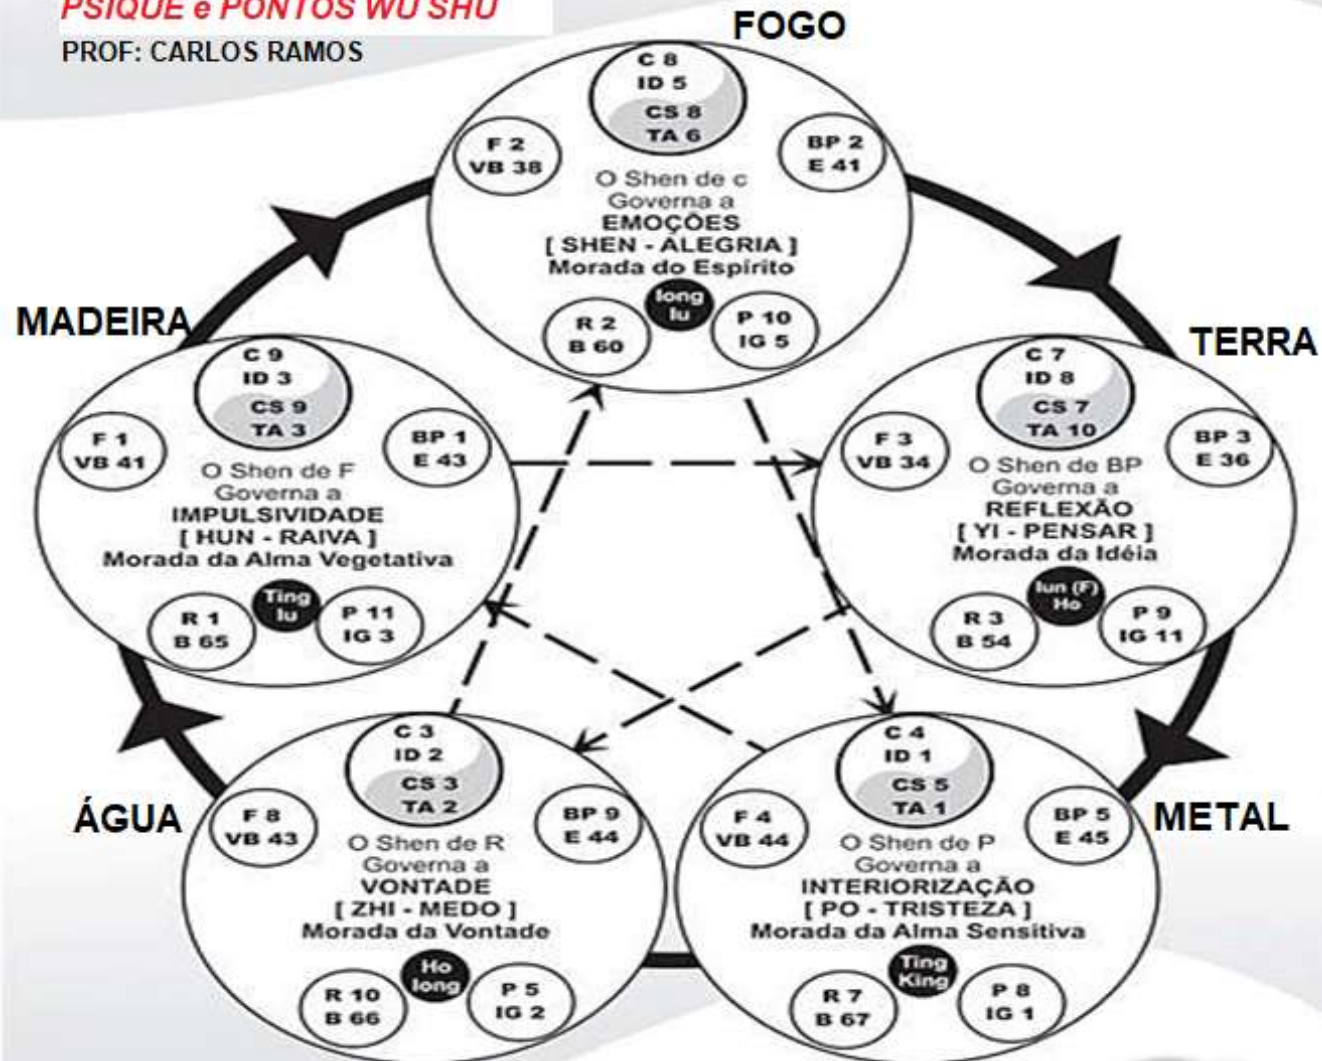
PSIQUE e PONTOS WU SHU
PROF: CARLOS RAMOS

FOGO

C 8
ID 5
CS 8
TA 6
F 2
VB 38
BP 2
E 41
O Shen de c
Governa a
EMOÇÕES
[ SHEN - ALEGRIA ]
Morada do Espírito
long
lu
R 2
B 60
P 10
IG 5

MADEIRA

C 9
ID 3
CS 9
TA 3
F 1
VB 41
BP 1
E 43
O Shen de F
Governa a
IMPULSIVIDADE
[ HUN - RAIVA ]
Morada da Alma Vegetativa
Ting
lu
R 1
B 65
P 11
IG 3

TERRA

C 7
ID 8
CS 7
TA 10
F 3
VB 34
BP 3
E 36
O Shen de BP
Governa a
REFLEXÃO
[ YI - PENSAR ]
Morada da Idéia
lun (F)
Ho
R 3
B 54
P 9
IG 11

ÁGUA

C 3
ID 2
CS 3
TA 2
F 8
VB 43
BP 9
E 44
O Shen de R
Governa a
VONTADE
[ ZHI - MEDO ]
Morada da Vontade
Ho
long
R 10
B 66
P 5
IG 2

METAL

C 4
ID 1
CS 5
TA 1
F 4
VB 44
BP 5
E 45
O Shen de P
Governa a
INTERIORIZAÇÃO
[ PO - TRISTEZA ]
Morada da Alma Sensitiva
Ting
King
R 7
B 67
P 8
IG 1